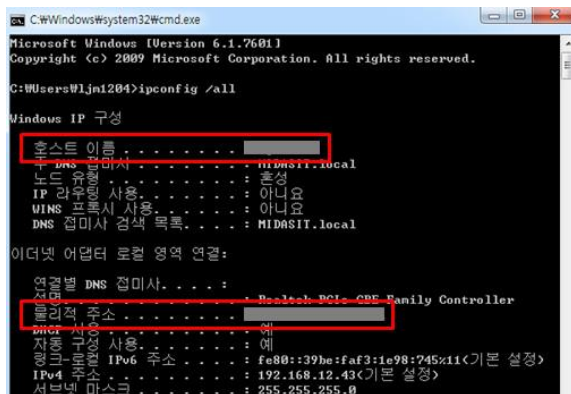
C:₩Windows₩system32₩cmd.exe

Microsoft Windows [Version 6.1.7601]
Copyright (c) 2009 Microsoft Corporation. All rights reserved.

C:₩Users₩ljm1204>ipconfig /all

Windows IP 구성

호스트 이름 . . . . . . . . : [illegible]
주 DNS 접미사 . . . . . . . : MIDASIT.local
노드 유형 . . . . . . . . . : 혼성
IP 라우팅 사용. . . . . . . : 아니요
WINS 프록시 사용. . . . . . : 아니요
DNS 접미사 검색 목록. . . . : MIDASIT.local

이더넷 어댑터 로컬 영역 연결:

연결별 DNS 접미사. . . . :
설명. . . . . . . . . . . : Realtek PCIe GBE Family Controller
물리적 주소 . . . . . . . : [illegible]
DHCP 사용 . . . . . . . . : 예
자동 구성 사용. . . . . . : 예
링크-로컬 IPv6 주소 . . . : fe80::39be:faf3:1e98:745%11(기본 설정)
IPv4 주소 . . . . . . . . : 192.168.12.43(기본 설정)
서브넷 마스크 . . . . . . : 255.255.255.0